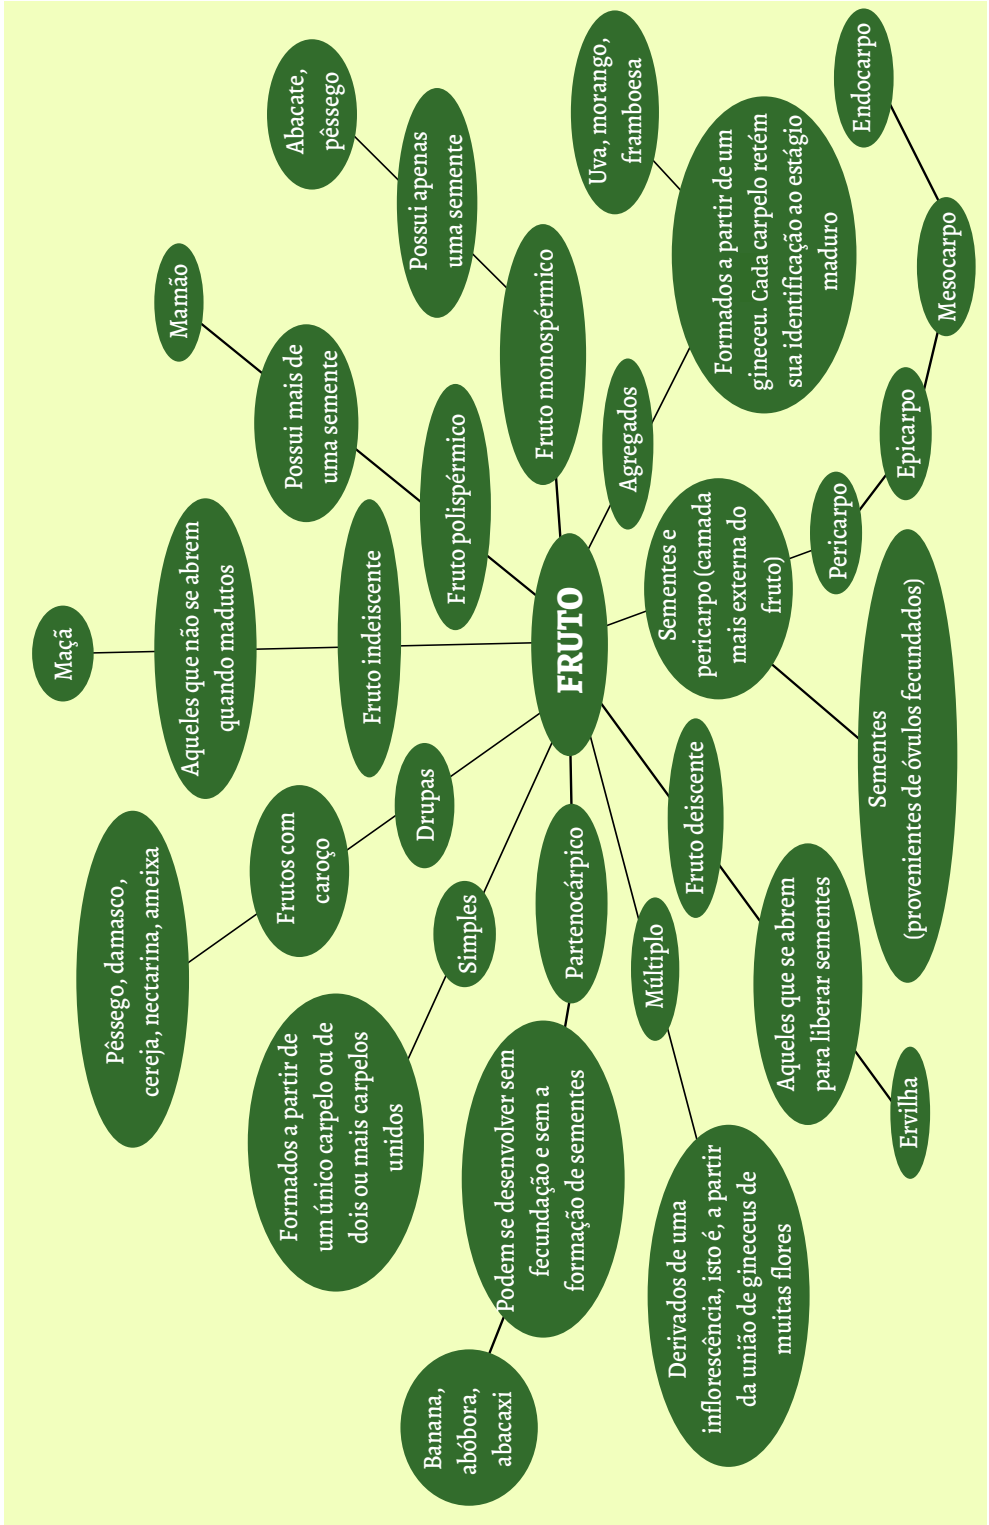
FRUTO

Sementes e pericarpo (camada mais externa do fruto)

Pericarpo

Epicarpo

Mesocarpo

Endocarpo

Sementes (provenientes de óvulos fecundados)

Agregados

Formados a partir de um gineceu. Cada carpelo retém sua identificação ao estágio maduro

Uva, morango, framboesa

Fruto monospérmico

Possui apenas uma semente

Abacate, pêssego

Fruto polispérmico

Possui mais de uma semente

Mamão

Fruto indeiscente

Aqueles que não se abrem quando madutos

Maçã

Drupas

Frutos com caroço

Pêssego, damasco, cereja, nectarina, ameixa

Simples

Formados a partir de um único carpelo ou de dois ou mais carpelos unidos

Partenocárpico

Podem se desenvolver sem fecundação e sem a formação de sementes

Banana, abóbora, abacaxi

Múltiplo

Derivados de uma inflorescência, isto é, a partir da união de gineceus de muitas flores

Fruto deiscente

Aqueles que se abrem para liberar sementes

Ervilha